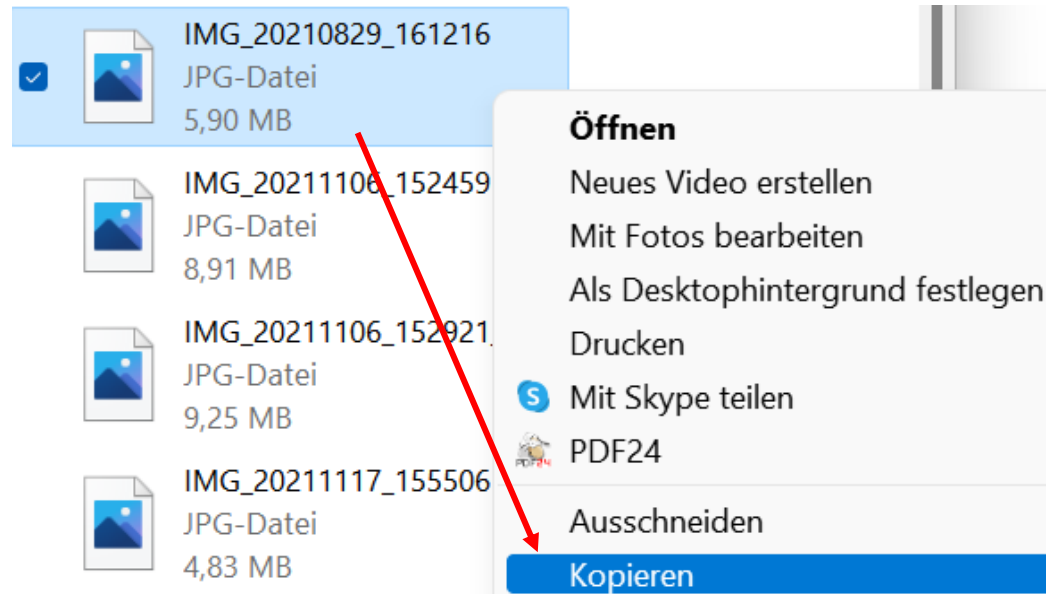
IMG_20210829_161216
JPG-Datei
5,90 MB

IMG_20211106_152459
JPG-Datei
8,91 MB

IMG_20211106_152921
JPG-Datei
9,25 MB

IMG_20211117_155506
JPG-Datei
4,83 MB

Öffnen
Neues Video erstellen
Mit Fotos bearbeiten
Als Desktophintergrund festlegen
Drucken
Mit Skype teilen
PDF24
Ausschneiden
Kopieren